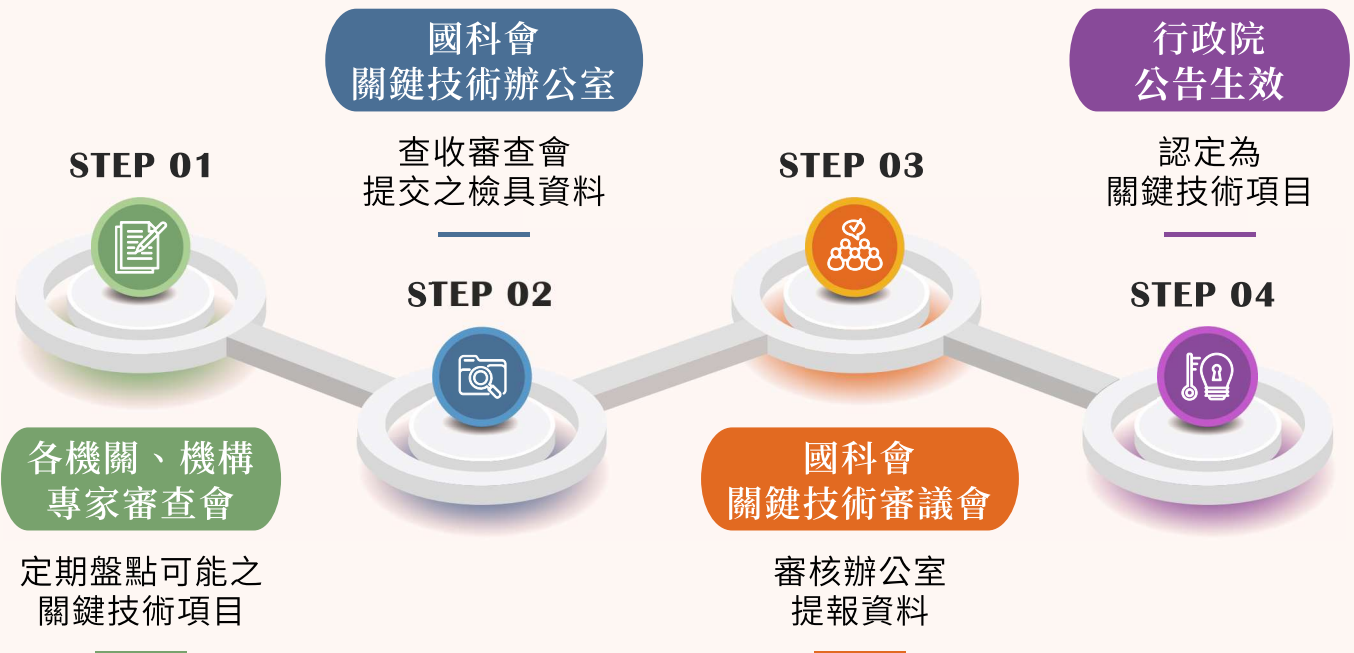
STEP 01

各機關、機構
專家審查會

定期盤點可能之
關鍵技術項目

國科會
關鍵技術辦公室

查收審查會
提交之檢具資料

STEP 02

STEP 03

國科會
關鍵技術審議會

審核辦公室
提報資料

行政院
公告生效

認定為
關鍵技術項目

STEP 04